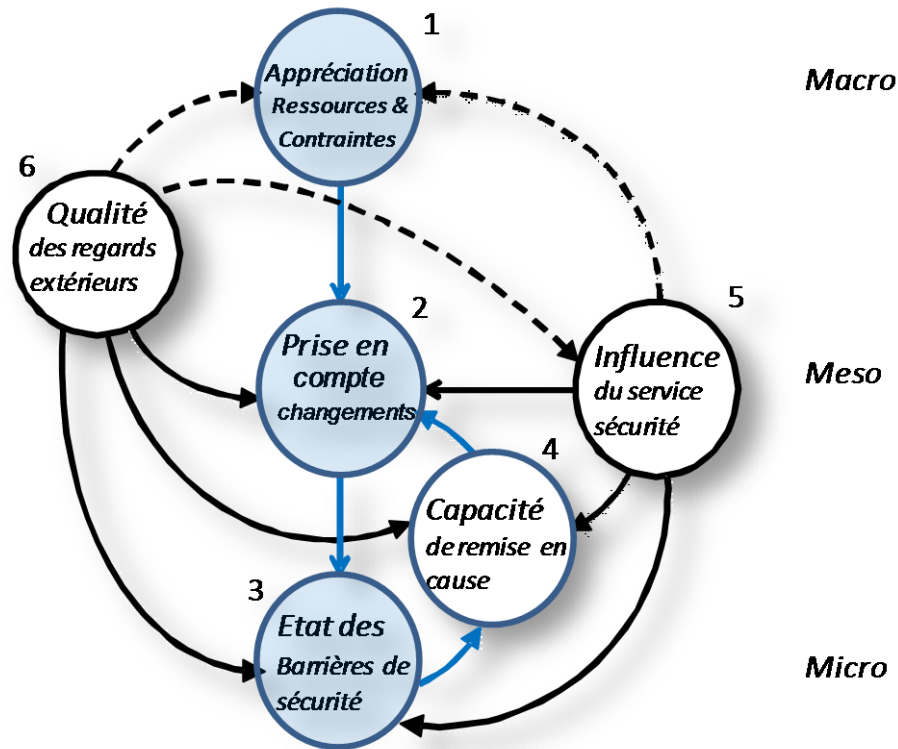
1
Appréciation
Ressources &
Contraintes

Macro

6
Qualité
des regards
extérieurs

2
Prise en
compte
changements

5
Influence
du service
sécurité

Meso

4
Capacité
de remise en
cause

3
Etat des
Barrières de
sécurité

Micro